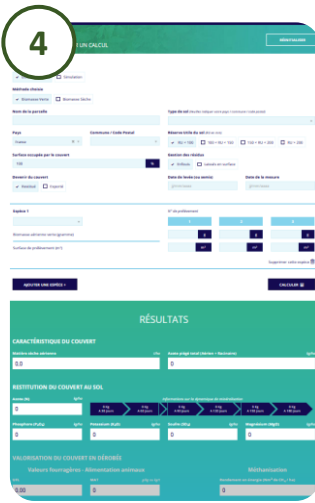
4

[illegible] UN CALCUL

RÉINITIALISER

Simulation

Méthode choisie

Biomasse fraîche

Biomasse sèche

Nom de la parcelle

Type de sol

Pays

France

Commune / Code Postal

Réserve utile du sol

Surface occupée par le couvert

100

ha

Gestion des résidus

Broyés

Devenir du couvert

Restitué

Exporté

Date de levée

Date de la mesure

Espèce 1

N° de prélèvement

1

2

3

Biomasse aérienne verte (grammes)

0

0

0

Surface de prélèvement (m²)

m²

m²

m²

Supprimer cette espèce

AJOUTER UNE ESPÈCE +

CALCULER

RÉSULTATS

CARACTÉRISTIQUE DU COUVERT

Matière sèche aérienne

t/ha

0.0

0.0

RESTITUTION DU COUVERT AU SOL

Azote (N)

kg/ha

0

Phosphore ($P_2O_5$)

kg/ha

0

Potassium ($K_2O$)

kg/ha

0

Soufre ($SO_3$)

kg/ha

0

Magnésium (MgO)

kg/ha

0

VALORISATION DU COUVERT EN DÉROBÉE

Valeurs fourragères - Alimentation animale

Méthanisation

0.00

0

0